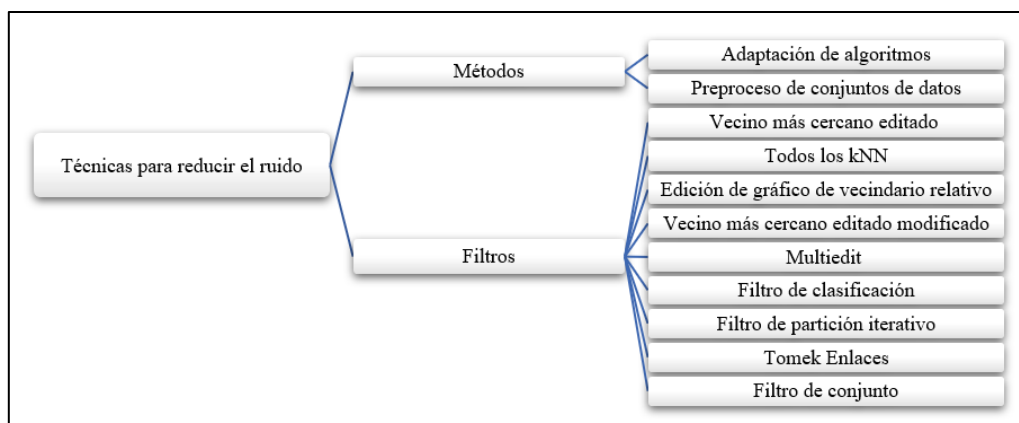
Técnicas para reducir el ruido

Métodos

Adaptación de algoritmos

Preproceso de conjuntos de datos

Filtros

Vecino más cercano editado

Todos los kNN

Edición de gráfico de vecindario relativo

Vecino más cercano editado modificado

Multiedit

Filtro de clasificación

Filtro de partición iterativo

Tomek Enlaces

Filtro de conjunto